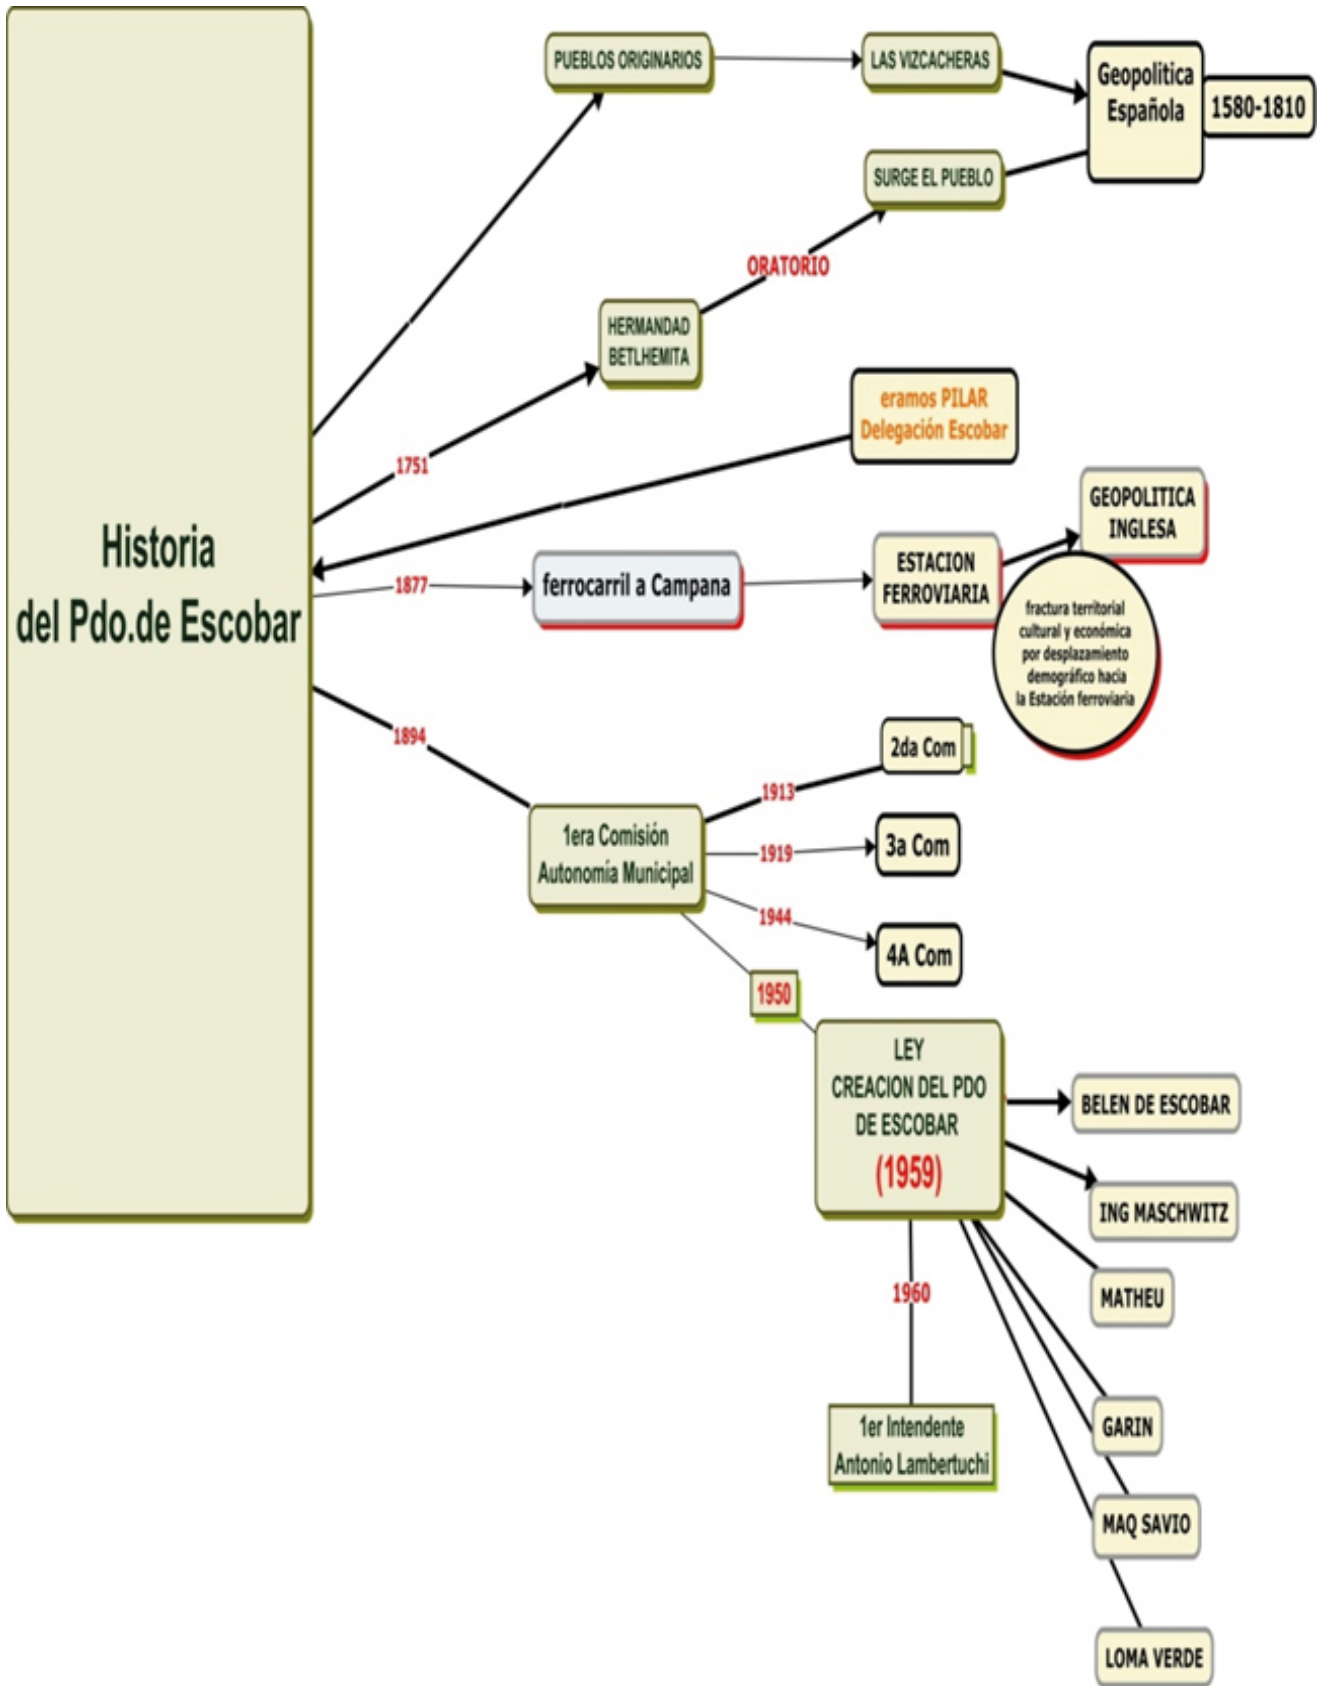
Historia del Pdo.de Escobar

PUEBLOS ORIGINARIOS

LAS VIZCACHERAS

Geopolitica Española

1580-1810

SURGE EL PUEBLO

ORATORIO

HERMANDAD BETLHEMITA

1751

eramos PILAR Delegación Escobar

GEOPOLITICA INGLESA

1877

ferrocarril a Campana

ESTACION FERROVIARIA

fractura territorial cultural y económica por desplazamiento demográfico hacia la Estación ferroviaria

1894

2da Com

1913

1era Comisión Autonomía Municipal

1919

3a Com

1944

4A Com

1950

LEY CREACION DEL PDO DE ESCOBAR (1959)

BELEN DE ESCOBAR

ING MASCHWITZ

MATHEU

1960

GARIN

1er Intendente Antonio Lambertuchi

MAQ SAVIO

LOMA VERDE